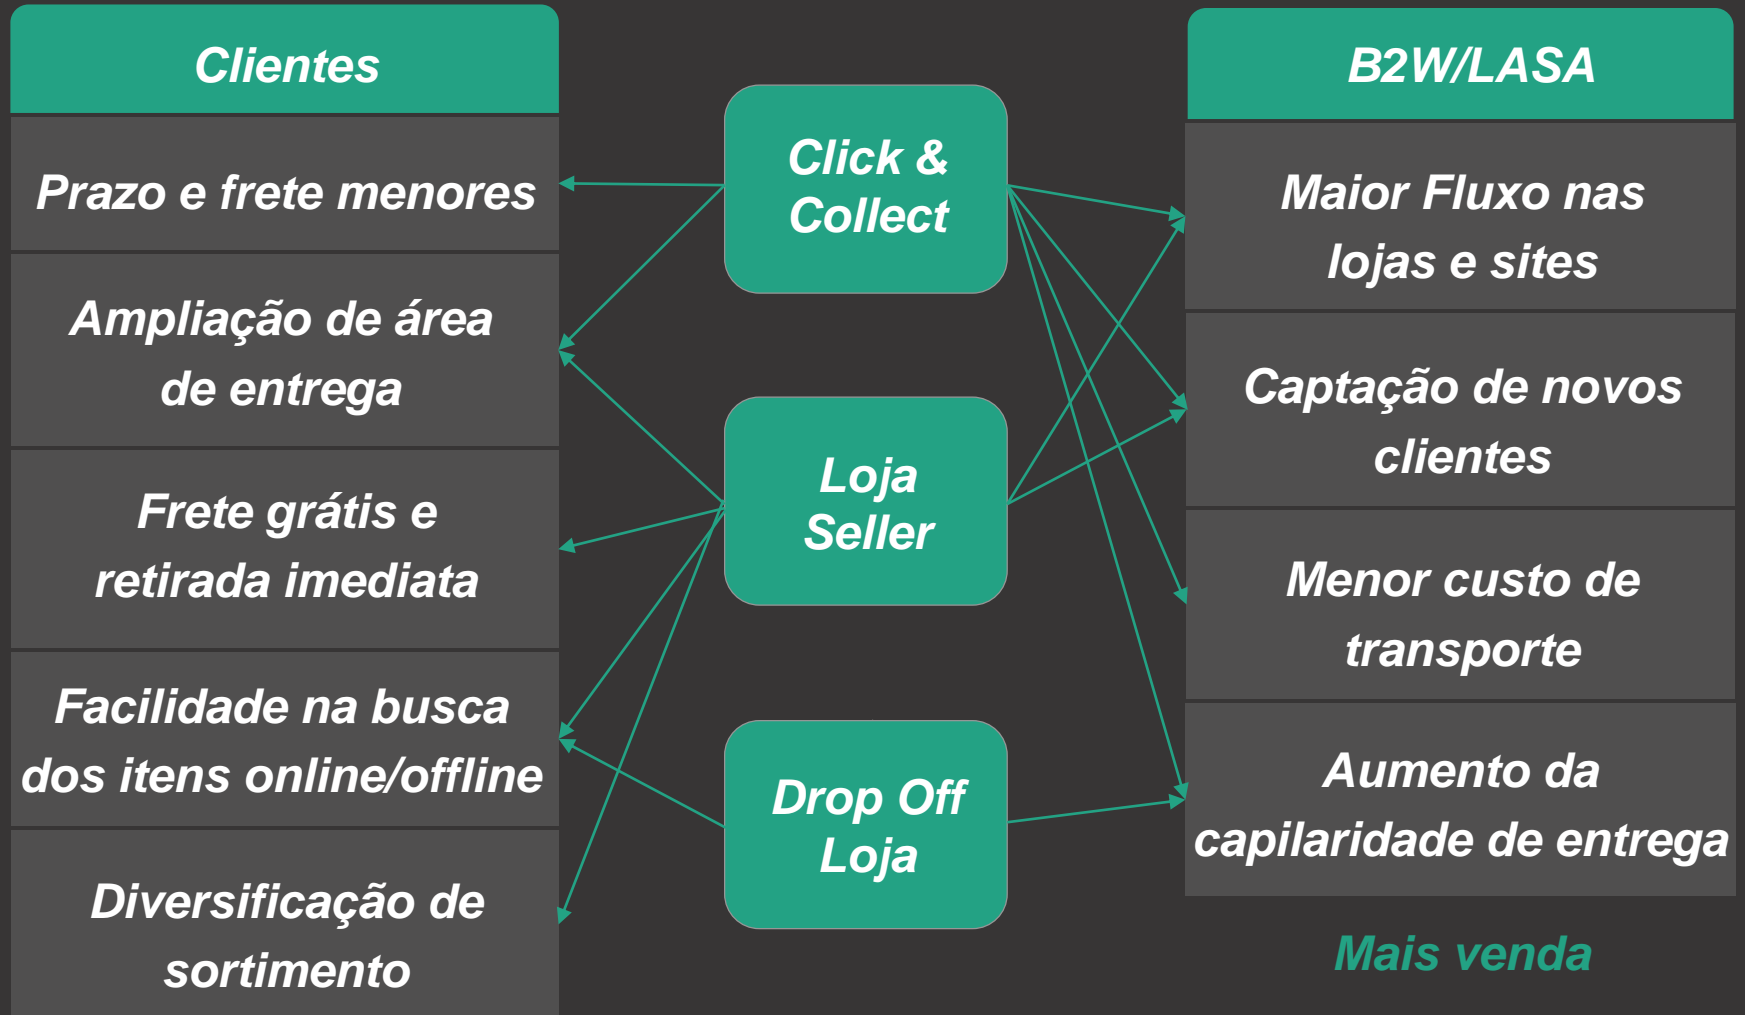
Clientes

Prazo e frete menores

Ampliação de área de entrega

Frete grátis e retirada imediata

Facilidade na busca dos itens online/offline

Diversificação de sortimento

Click & Collect

Loja Seller

Drop Off Loja

B2W/LASA

Maior Fluxo nas lojas e sites

Captação de novos clientes

Menor custo de transporte

Aumento da capilaridade de entrega

Mais venda